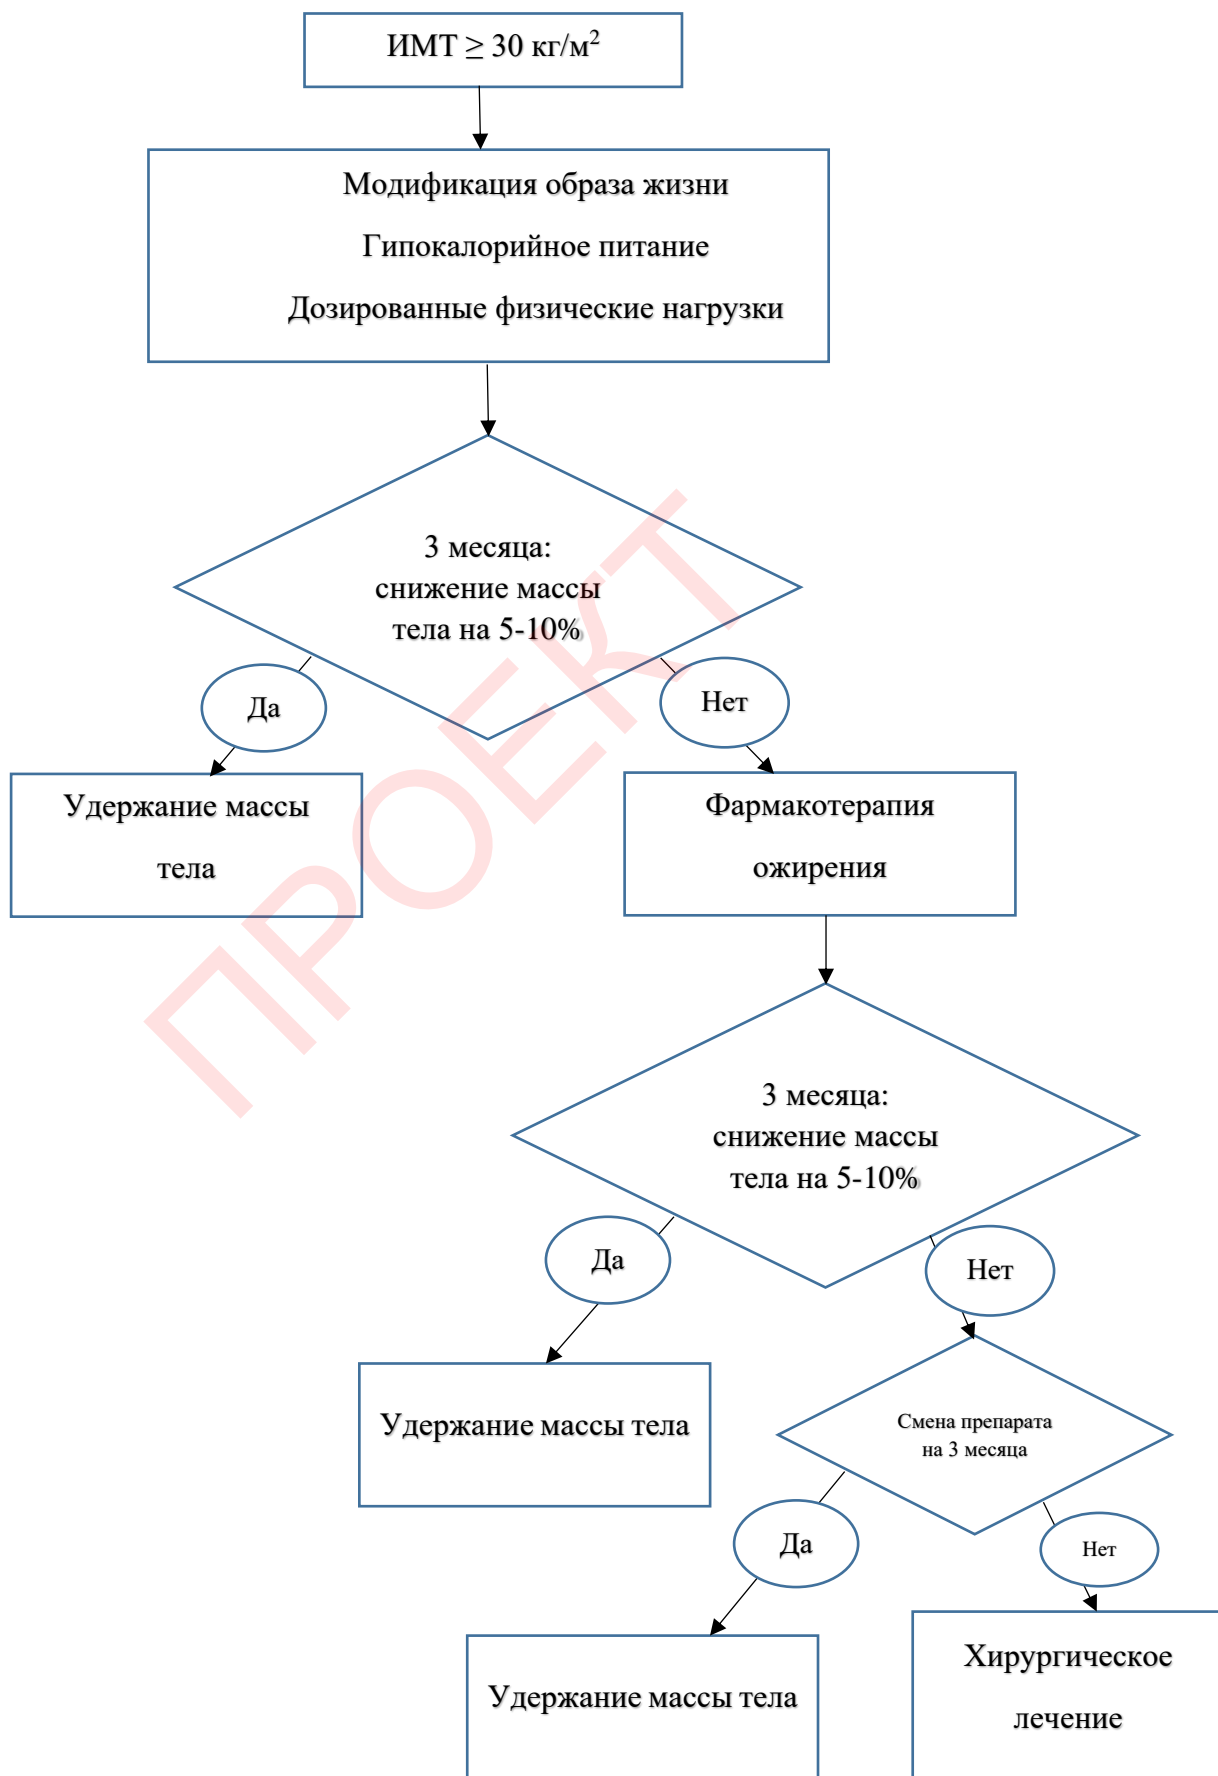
ИМТ $\geq$ 30 кг/м$^2$

Модификация образа жизни

Гипокалорийное питание

Дозированные физические нагрузки

3 месяца: снижение массы тела на 5-10%

Да

Нет

Удержание массы тела

Фармакотерапия ожирения

ПРОЕКТ

3 месяца: снижение массы тела на 5-10%

Да

Нет

Удержание массы тела

Смена препарата на 3 месяца

Да

Нет

Удержание массы тела

Хирургическое лечение